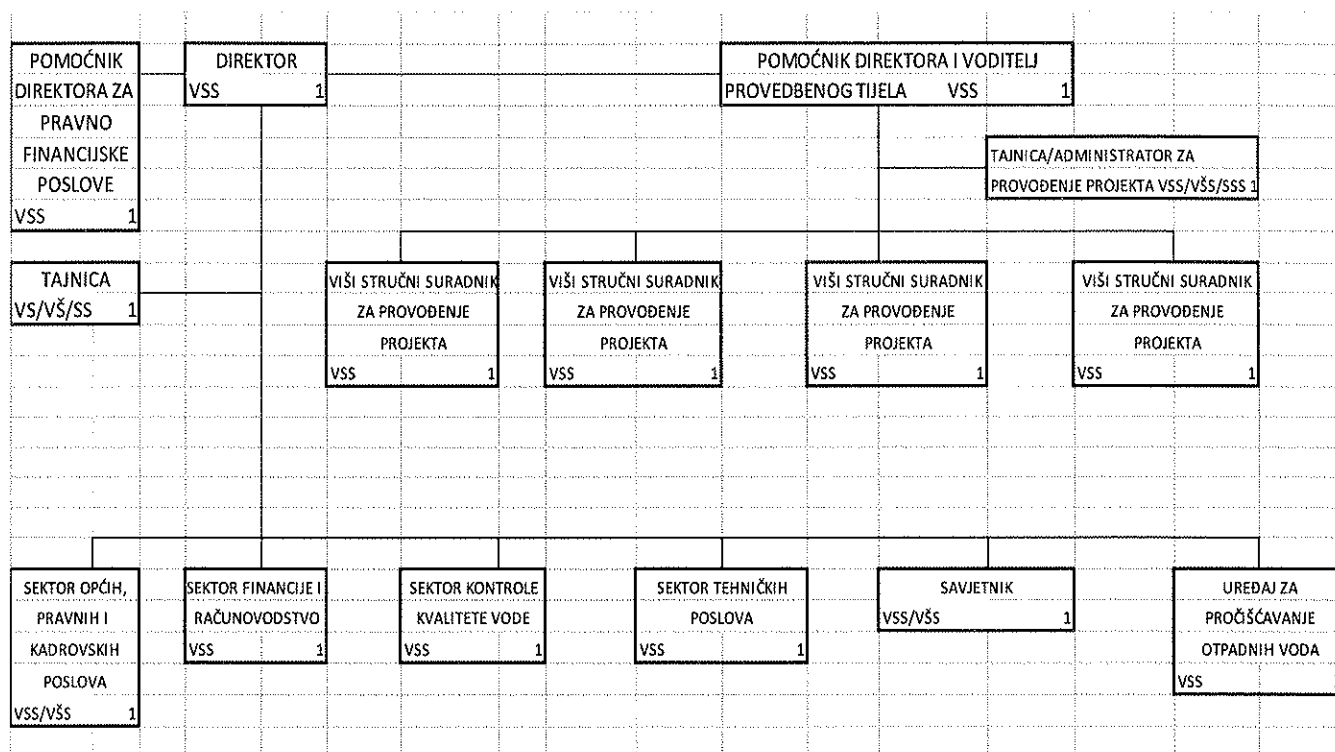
POMOĆNIK DIREKTORA ZA PRAVNO FINANCIJSKE POSLOVE
VSS 1

DIREKTOR
VSS 1

POMOĆNIK DIREKTORA I VODITELJ PROVEDBENOG TIJELA VSS 1

TAJNICA/ADMINISTRATOR ZA PROVOĐENJE PROJEKTA VSS/VŠS/SSS 1

TAJNICA
VS/VŠ/SS 1

VIŠI STRUČNI SURADNIK ZA PROVOĐENJE PROJEKTA
VSS 1

VIŠI STRUČNI SURADNIK ZA PROVOĐENJE PROJEKTA
VSS 1

VIŠI STRUČNI SURADNIK ZA PROVOĐENJE PROJEKTA
VSS 1

VIŠI STRUČNI SURADNIK ZA PROVOĐENJE PROJEKTA
VSS 1

SEKTOR OPĆIH, PRAVNIH I KADROVSKIH POSLOVA
VSS/VŠS 1

SEKTOR FINANCIJE I RAČUNOVODSTVO
VSS 1

SEKTOR KONTROLE KVALITETE VODE
VSS 1

SEKTOR TEHNIČKIH POSLOVA
VSS 1

SAVJETNIK
VSS/VŠS 1

UREĐAJ ZA PROČIŠĆAVANJE OTPADNIH VODA
VSS